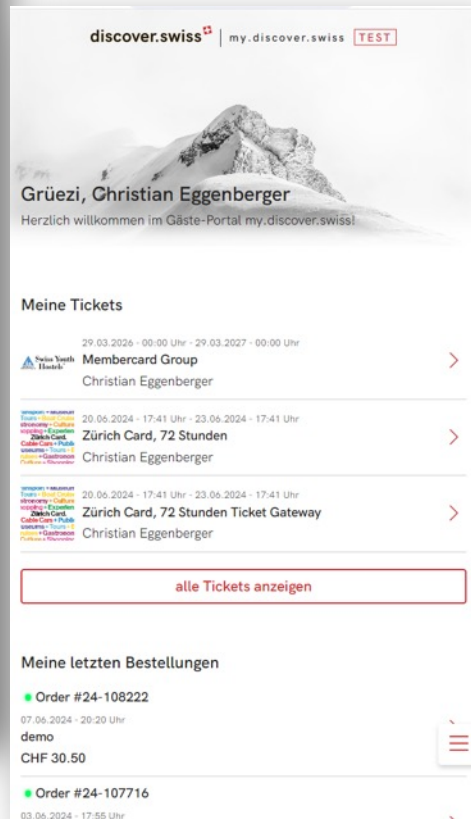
discover.swiss | my.discover.swiss TEST

Grüezi, Christian Eggenberger
Herzlich willkommen im Gäste-Portal my.discover.swiss!

Meine Tickets

Swiss Youth Hostels
29.03.2026 - 00:00 Uhr - 29.03.2027 - 00:00 Uhr
Membercard Group
Christian Eggenberger

Zürich Card
20.06.2024 - 17:41 Uhr - 23.06.2024 - 17:41 Uhr
Zürich Card, 72 Stunden
Christian Eggenberger

Zürich Card
20.06.2024 - 17:41 Uhr - 23.06.2024 - 17:41 Uhr
Zürich Card, 72 Stunden Ticket Gateway
Christian Eggenberger

alle Tickets anzeigen

Meine letzten Bestellungen

Order #24-108222
07.06.2024 - 20:20 Uhr
demo
CHF 30.50

Order #24-107716
03.06.2024 - 17:55 Uhr